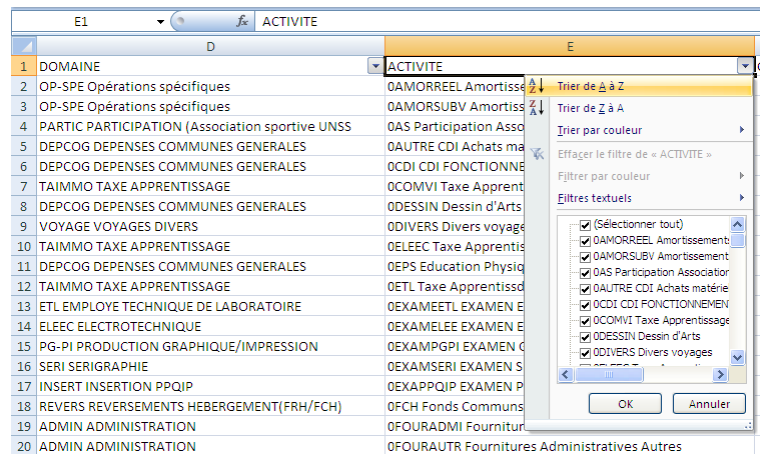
E1 $f_x$ ACTIVITE

| | D | E |
|---|---|---|
| 1 | DOMAINE | ACTIVITE |
| 2 | OP-SPE Opérations spécifiques | 0AMORREEL Amortisse |
| 3 | OP-SPE Opérations spécifiques | 0AMORSUBV Amortiss |
| 4 | PARTIC PARTICIPATION (Association sportive UNSS | 0AS Participation Asso |
| 5 | DEPCOG DEPENSES COMMUNES GENERALES | 0AUTRE CDI Achats ma |
| 6 | DEPCOG DEPENSES COMMUNES GENERALES | 0CDI CDI FONCTIONNE |
| 7 | TAIMMO TAXE APPRENTISSAGE | 0COMVI Taxe Apprent |
| 8 | DEPCOG DEPENSES COMMUNES GENERALES | 0DESSIN Dessin d'Arts |
| 9 | VOYAGE VOYAGES DIVERS | 0DIVERS Divers voyage |
| 10 | TAIMMO TAXE APPRENTISSAGE | 0ELEEC Taxe Apprentis |
| 11 | DEPCOG DEPENSES COMMUNES GENERALES | 0EPS Education Physiq |
| 12 | TAIMMO TAXE APPRENTISSAGE | 0ETL Taxe Apprentissd |
| 13 | ETL EMPLOYE TECHNIQUE DE LABORATOIRE | 0EXAMEETL EXAMEN E |
| 14 | ELEEC ELECTROTECHNIQUE | 0EXAMELEE EXAMEN E |
| 15 | PG-PI PRODUCTION GRAPHIQUE/IMPRESSION | 0EXAMPGPI EXAMEN G |
| 16 | SERI SERIGRAPHIE | 0EXAMSERI EXAMEN E |
| 17 | INSERT INSERTION PPQIP | 0EXAPPQIP EXAMEN P |
| 18 | REVERS REVERSEMENTS HEBERGEMENT(FRH/FCH) | 0FCH Fonds Communs |
| 19 | ADMIN ADMINISTRATION | 0FOURADMI Fournitur |
| 20 | ADMIN ADMINISTRATION | 0FOURAUTR Fournitures Administratives Autres |

Trier de A à Z
Trier de Z à A
Trier par couleur
Effacer le filtre de « ACTIVITE »
Filtrer par couleur
Filtres textuels
(Sélectionner tout)
0AMORREEL Amortissements
0AMORSUBV Amortissement
0AS Participation Association
0AUTRE CDI Achats matérie
0CDI CDI FONCTIONNEMENT
0COMVI Taxe Apprentissage
0DESSIN Dessin d'Arts
0DIVERS Divers voyages
OK
Annuler